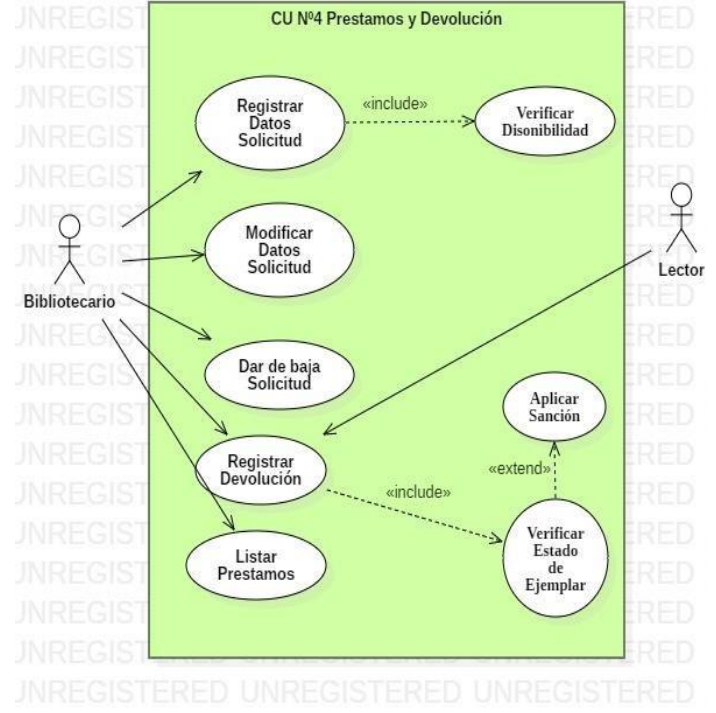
CU Nº4 Prestamos y Devolución

Registrar Datos Solicitud
«include»
Verificar Disonibilidad

Modificar Datos Solicitud

Dar de baja Solicitud

Aplicar Sanción
«extend»

Registrar Devolución
«include»

Verificar Estado de Ejemplar

Listar Prestamos

Bibliotecario

Lector

JNREGISTERED UNREGISTERED UNREGISTERED